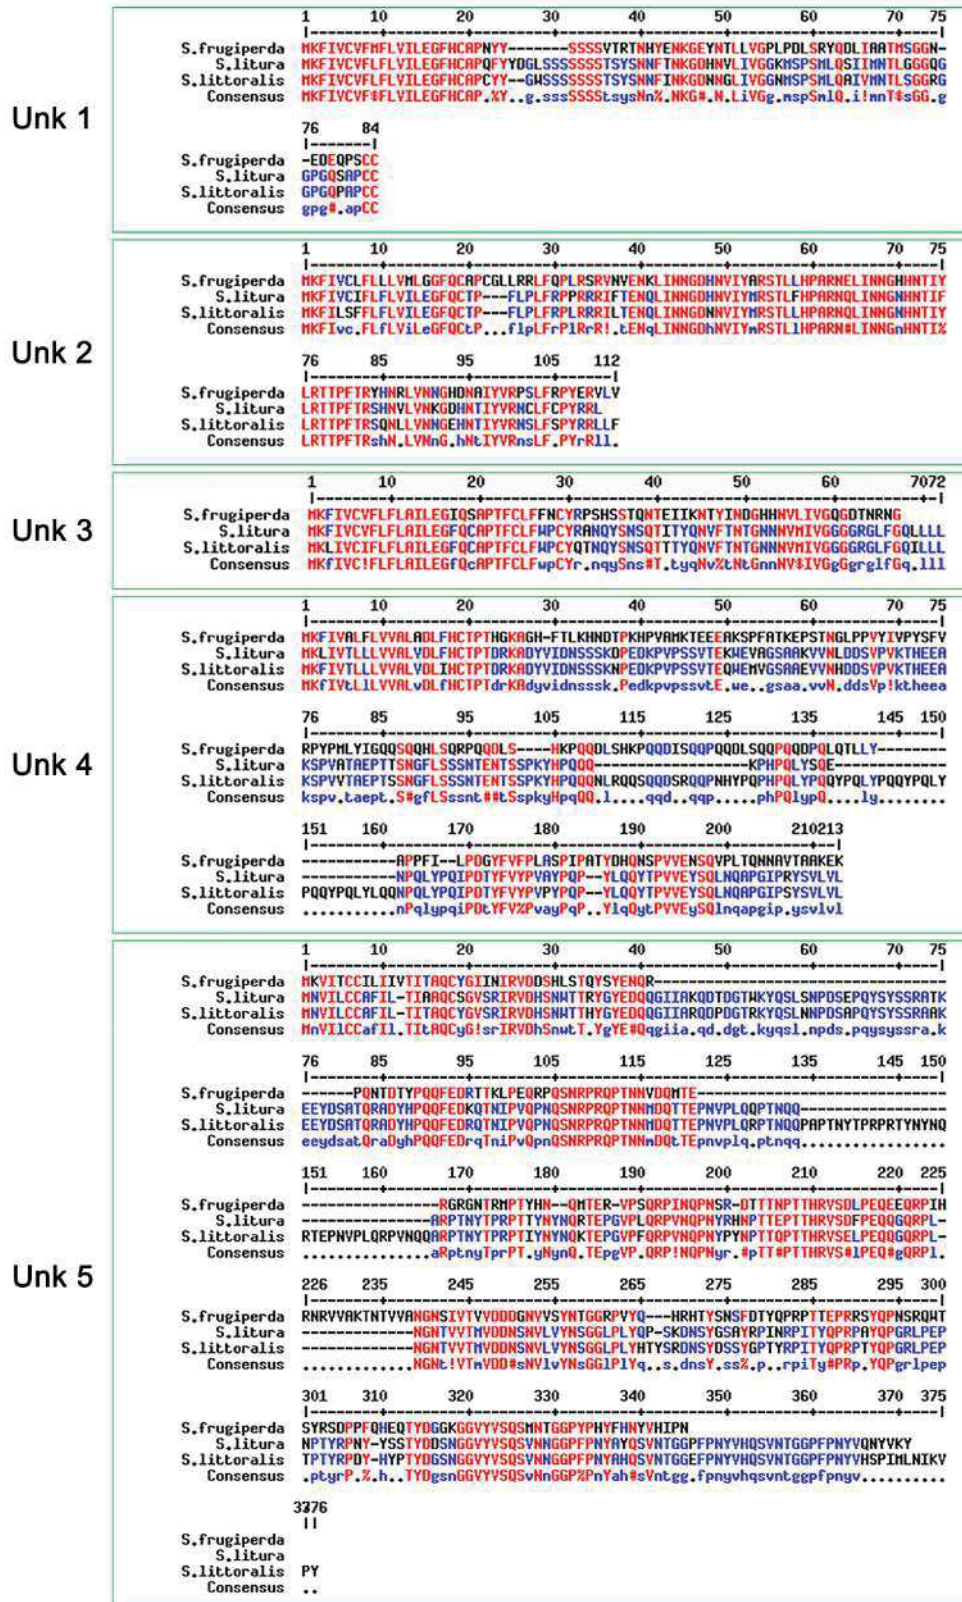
Unk 1

| | 1 10 20 30 40 50 60 70 75 |
|---|---|
| S.frugiperda | MKFIVCVFHFLVILEGFHCAPNYY-------SSSSVTRTNHYENKGEYNTLLVGPLPDLSRYQDLIAATMSGGN- |
| S.litura | MKFIVCVFLFLVILEGFHCAPQFYYDGLSSSSSSSTSYSNNFTNKGDHNVLIVGGKNSPSMLQSIINNTLGGGQG |
| S.littoralis | MKFIVCVFLFLVILEGFHCAPCYY--GHSSSSSSSTSYSNNFINKGDNNGLIVGGNMSPSMLQAIVNNTLSGGRG |
| Consensus | MKFIVCVF$FLVILEGFHCAP.%Y..g.sssSSSStsysNn%.NKG#.N.LiVGg.mspSnlQ.i!nnT$sGG.g |

| | 76 84 |
|---|---|
| S.frugiperda | -EDEQPSCC |
| S.litura | GPGQSAPCC |
| S.littoralis | GPGQPAPCC |
| Consensus | gpg#.apCC |

Unk 2

| | 1 10 20 30 40 50 60 70 75 |
|---|---|
| S.frugiperda | MKFIVCLFLLLVMLGGFQCAPCGLLRRLFQPLRSRVNVENKLINNGDHNVIYARSTLLHPARNELINNGHHNTIY |
| S.litura | MKFIVCIFLFLVILEGFQCTP---FLPLFRPPRRIFTENQLINNGDHNVIYMRSTLFHPARNQLINNGNHNTIF |
| S.littoralis | MKFILSFFLFLVILEGFQCTP---FLPLFRPLRRILTENQLINNGDHNVIYMRSTLLHPARNQLINNGNHNTIY |
| Consensus | MKFIvc.FLfLViLeGFQCtP...flpLFrPlRrR!.tENqLINNGDhNVIYmRSTLlHPARN#LINNGnHNTI% |

| | 76 85 95 105 112 |
|---|---|
| S.frugiperda | LRTTPFTRYHNRLVNNGHDNAIYVRPSLFRPYERVLV |
| S.litura | LRTTPFTRSHNVLVNKGDHNTIYVRNCLFCPYRRL |
| S.littoralis | LRTTPFTRSQNLLVNNGEHNTIYVRNSLFSPYRRLLF |
| Consensus | LRTTPFTRshN.LVNnG.hNtIYVRnsLF.PYrRll. |

Unk 3

| | 1 10 20 30 40 50 60 7072 |
|---|---|
| S.frugiperda | MKFIVCVFLFLAILEGIQSAPTFCLFFNCYRPSHSSTQNTEIIKNTYINDGHHNVLIVGQGDTNRNG |
| S.litura | MKFIVCVFLFLAILEGFQCAPTFCLFWPCYRANQYSNSQTITYQNVFTNTGNNNVMIVGGGGRGLFGQLLLL |
| S.littoralis | MKLIVCIFLFLAILEGFQCAPTFCLFWPCYQTNQYSNSQTTTYQNVFTNTGNNNVMIVGGGGRGLFGQILLL |
| Consensus | MKFIVC!FLFLAILEGfQcAPTFCLFwpCYr.nqySns#T.tyqNv%tNtGnnNV$IVGgGgrglfGq.lll |

Unk 4

| | 1 10 20 30 40 50 60 70 75 |
|---|---|
| S.frugiperda | MKFIVALFLVVALADLFHCTPTHGKAGH-FTLKHNDTPKHPVAMKTEEEAKSPFATKEPSTNGLPPVYIVPYSFV |
| S.litura | MKLIVTLLLVVALVDLFHCTPTDRKADYVIDNSSSKDPEDKPVPSSVTEKWEVAGSAAKVVNLDDSVPVKTHEEA |
| S.littoralis | MKFIVTLLLVVALVDLIHCTPTDRKADYVIDNSSSKNPEDKPVPSSVTEQHEMVGSAAEVVNHDDSVPVKTHEEA |
| Consensus | MKfIVtL1LVVALvDLfHCTPTdrKAdyvidnsssk.Pedkpvpssvt.we..gsaa.vvN.ddsVp!ktheea |

| | 76 85 95 105 115 125 135 145 150 |
|---|---|
| S.frugiperda | RPYPMLYIGQQSQQHLSQRPQQQLS----HKPQQDLSHKPQQDISQQPQQDLSQQPQQDPQLQTLLY-------- |
| S.litura | KSPVATAEPTTSNGFLSSSNTENTSSPKYHPQQQ---------------------KPHPQLYSQE---------- |
| S.littoralis | KSPVVTAEPTSSNGFLSSSNTENTSSPKYHPQQQNLRQQSQQDSRQQPNHYPQPHPQLYPQQYPQLYPQQYPQLY |
| Consensus | kspv.taept.S#gfLSssnt##tSspkyHpqQQ.l.....qqd..qqp.....phPQlypQ....ly........ |

| | 151 160 170 180 190 200 210213 |
|---|---|
| S.frugiperda | -----------APPFI--LPDGYFVFPLASPIPATYDHQNSPVVENSQVPLTQNNAVTAAKEK |
| S.litura | -----------NPQLYPQIPDTYFVYPVAYPQP--YLQQYTPVVEYSQLNQAPGIPRYSVLVL |
| S.littoralis | PQQYPQLYLQQNPQLYPQIPDTYFVYPVPYPQP--YLQQYTPVVEYSQLNQAPGIPSYSVLVL |
| Consensus | ...........nPqlypqiPDtYFVY%PvayPqP..YlqQytPVVEySQlnqapgip.ysvlvl |

Unk 5

| | 1 10 20 30 40 50 60 70 75 |
|---|---|
| S.frugiperda | MKVITCCILIIVTITAQCYGIINIRVDDSHLSTQYSYENQR---------------------------------- |
| S.litura | MNVILCCAFIL-TIAAQCSGVSRIRVDHSNWTTRYGYEDQQGIIAKQDTDGTWKYQSLSNPDSEPQYSYSSRATK |
| S.littoralis | MNVILCCAFIL-TITAQCYGVSRIRVDHSNWTTHYGYEDQQGIIARQDPDGTRKYQSLNNPDSAPQYSYSSRAAK |
| Consensus | MnVIlCCafIl.TItAQCyG!srIRVDhSnwtT.YgYE#Qqgiia.qd.dgt.kyqsl.npds.pqysyssra.k |

| | 76 85 95 105 115 125 135 145 150 |
|---|---|
| S.frugiperda | ------PQNTDTYPQQFEDRTTKLPEQRPQSNRPRQPTNNVDQMTE----------------------------- |
| S.litura | EEYDSATQRADYHPQQFEDKQTNIPVQPNQSNRPRQPTNNMDQTTEPNVPLQQPTNQQ----------------- |
| S.littoralis | EEYDSATQRADYHPQQFEDRQTNIPVQPNQSNRPRQPTNNMDQTTEPNVPLQRPTNQQPAPTNYTPRPRTYNYNQ |
| Consensus | eeydsatQraDyhPQQFEDrqTniPvQpnQSNRPRQPTNNmDQtTEpnvplq.ptnqq................. |

| | 151 160 170 180 190 200 210 220 225 |
|---|---|
| S.frugiperda | ----------------RGRGNTRMPTYHN--QMTER-VPSQRPINQPNSR-DTTTNPTTHRVSDLPEQEEQRPIH |
| S.litura | ----------------ARPTNYTPRPTTYNYNQRTEPGVPLQRPVNQPNYRHNPTTEPTTHRVSDFPEQQGQRPL- |
| S.littoralis | RTEPNVPLQRPVNQQARPTNYTPRPTTIYNYNQKTEPGVPFQRPVNQPNYPYNPTTQPTTHRVSELPEQQGQRPL- |
| Consensus | ................aRptnyTprPT.yNynQ.TEpgVP.QRP!NQPNyr.#pTT#PTTHRVS#lPEQ#gQRPl. |

| | 226 235 245 255 265 275 285 295 300 |
|---|---|
| S.frugiperda | RNRVVAKTNTVVANGNSIVTVVDDDGNVVSYNTGGRPVYQ---HRHTYSNSFDTYQPRPTTEPRRSYQPNSRQWT |
| S.litura | -----------------NGNTVVTMVDDNSNVLVYNSGGLPLYQP-SKDNSYGSAYRPINRPITYQPRPAYQPGRLPEP |
| S.littoralis | -----------------NGNTVVTMVDDNSNVLVYNSGGLPLYHTYSRDNSYDSSYGPTYRPITYQPRPTYQPGRLPEP |
| Consensus | ................NGNt!VTmVDD#sNVlvYNsGGlPlYq..s.dnsY.ss%.p..rpiTy#PRp.YQPgrlpep |

| | 301 310 320 330 340 350 360 370 375 |
|---|---|
| S.frugiperda | SYRSDPPFQHEQTYDGGKGGVYYVSQSMNTGGPYPHYFHNYVHIPN |
| S.litura | NPTYRPNY-YSSTYDDSNGGVYYVSQSVNNGGPFPNYAYQSVNTGGPFPNYVHQSVNTGGPFPNYVQNYVKY |
| S.littoralis | TPTYRPDY-HYPTYDGSNGGVYYVSQSVNNGGPFPNYAHQSVNTGGEFPNYVHQSVNTGGPFPNYVHSPIMLNIKV |
| Consensus | .ptyrP.%.h..TYDgsnGGVYYVSQSvNnGGP%PnYah#sVntgg.fpnyvhqsvntggpfpnyv......... |

| | 3776 |
|---|---|
| S.frugiperda | |
| S.litura | |
| S.littoralis | PY |
| Consensus | .. |